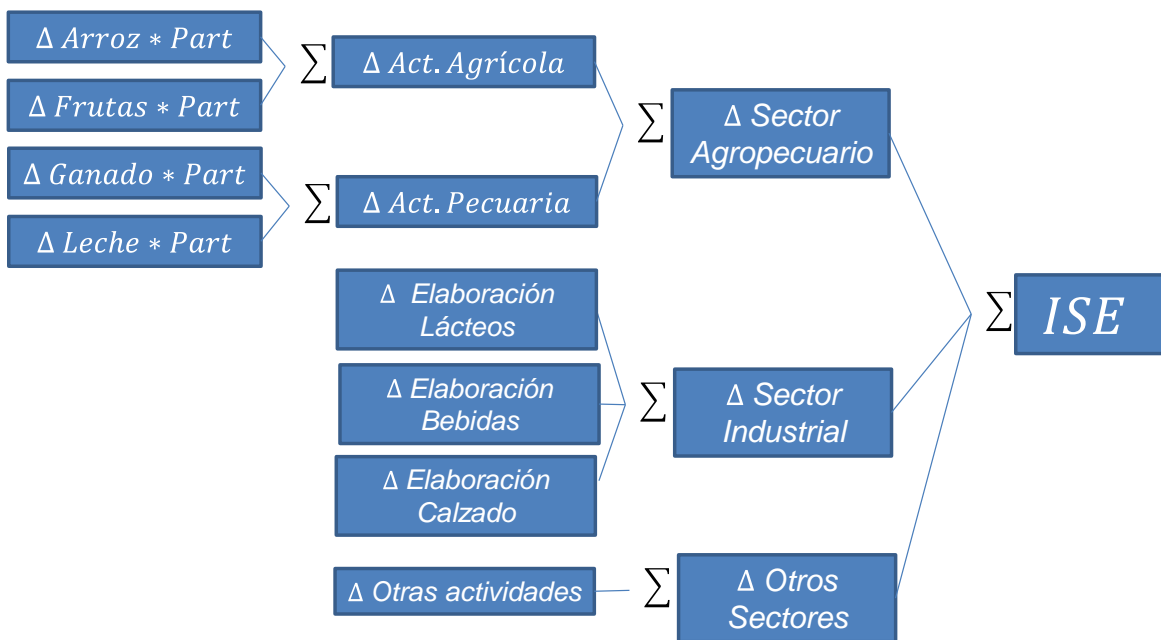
$\Delta\, Arroz * Part$

$\Delta\, Frutas * Part$

$\sum$ $\Delta\, Act.Agrícola$

$\Delta\, Ganado * Part$

$\Delta\, Leche * Part$

$\sum$ $\Delta\, Act.Pecuaria$

$\sum$ Δ Sector Agropecuario

Δ Elaboración Lácteos

Δ Elaboración Bebidas

Δ Elaboración Calzado

$\sum$ Δ Sector Industrial

Δ Otras actividades

$\sum$ Δ Otros Sectores

$\sum$ $ISE$